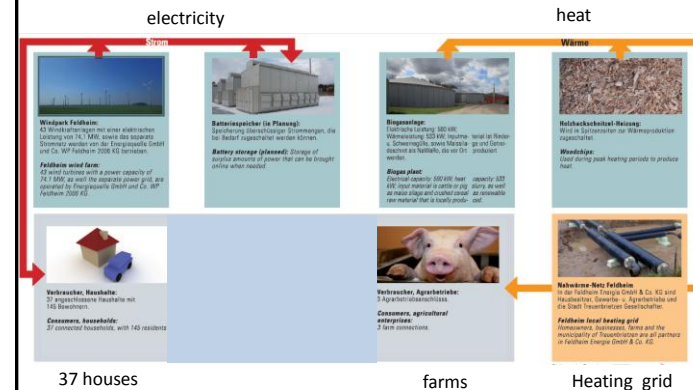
electricity

heat

Strom

Wärme

Windpark Feldheim:
43 Windkraftanlagen mit einer elektrischen Leistung von 74,1 MW, sowie das separate Stromnetz werden von der Energiequelle GmbH und Co. WP Feldheim 2006 KG betrieben.

Feldheim wind farm:
43 wind turbines with a power capacity of 74,1 MW, as well the separate power grid, are operated by Energiequelle GmbH and Co. WP Feldheim 2006 KG.

Batteriespeicher (in Planung):
Speicherung überschüssiger Strommengen, die bei Bedarf zugeschaltet werden können.

Battery storage (planned): Storage of surplus amounts of power that can be brought online when needed.

Biogasanlage:
Elektrische Leistung: 500 KW; Wärmeleistung: 520 kW; Inputmaterial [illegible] Rindergülle, Schweinegülle, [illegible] Maissilage und Getreideschrot als Nahbasis, die vor Ort produziert werden.

Biogas plant:
Electrical capacity: 500 kW, heat capacity 520 kW, input material is cattle or pig slurry, as well as maize silage and crushed cereal as renewable raw material that is locally produced.

Holzhackschnitzel-Heizung:
Wird in Spitzenzeiten zur Wärmeproduktion zugeschaltet.

Woodchips:
Used during peak heating periods to produce heat.

Verbraucher, Haushalte:
37 angeschlossene Haushalte mit 145 Bewohnern.

Consumers, households:
37 connected households, with 145 residents.

Verbraucher, Agrarbetriebe:
3 Agrarbetriebsanschlüsse.

Consumers, agricultural enterprises:
3 farm connections.

Nahwärme-Netz Feldheim
In der Feldheim Energie GmbH & Co. KG sind Hausbesitzer, Gewerbe- u. Agrarbetriebe und die Stadt Treuenbrietzen Gesellschafter.

Feldheim local heating grid
Homeowners, businesses, farms and the municipality of Treuenbrietzen are all partners in Feldheim Energie GmbH & Co. KG.

37 houses

farms

Heating grid